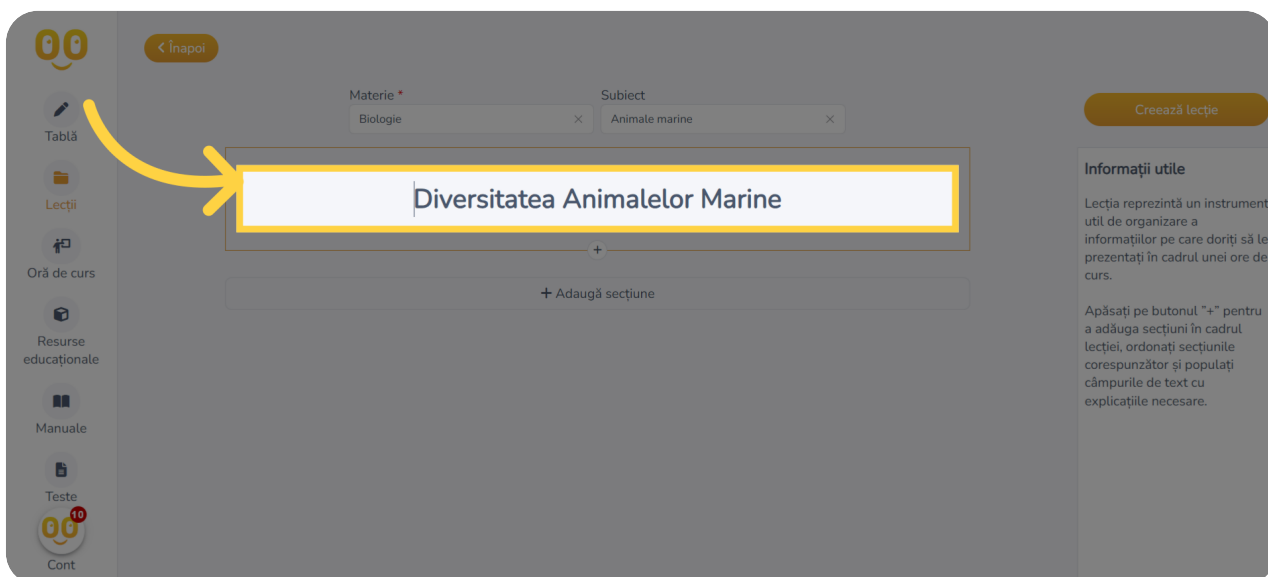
Tablă

Lecții

Oră de curs

Resurse educaționale

Manuale

Teste

10

Cont

< Înapoi

Materie *
Biologie

Subiect
Animale marine

Diversitatea Animalelor Marine

+

+ Adaugă secțiune

Creează lecție

Informații utile

Lecția reprezintă un instrument util de organizare a informațiilor pe care doriți să le prezentați în cadrul unei ore de curs.

Apăsați pe butonul "+" pentru a adăuga secțiuni în cadrul lecției, ordonați secțiunile corespunzător și populați câmpurile de text cu explicațiile necesare.